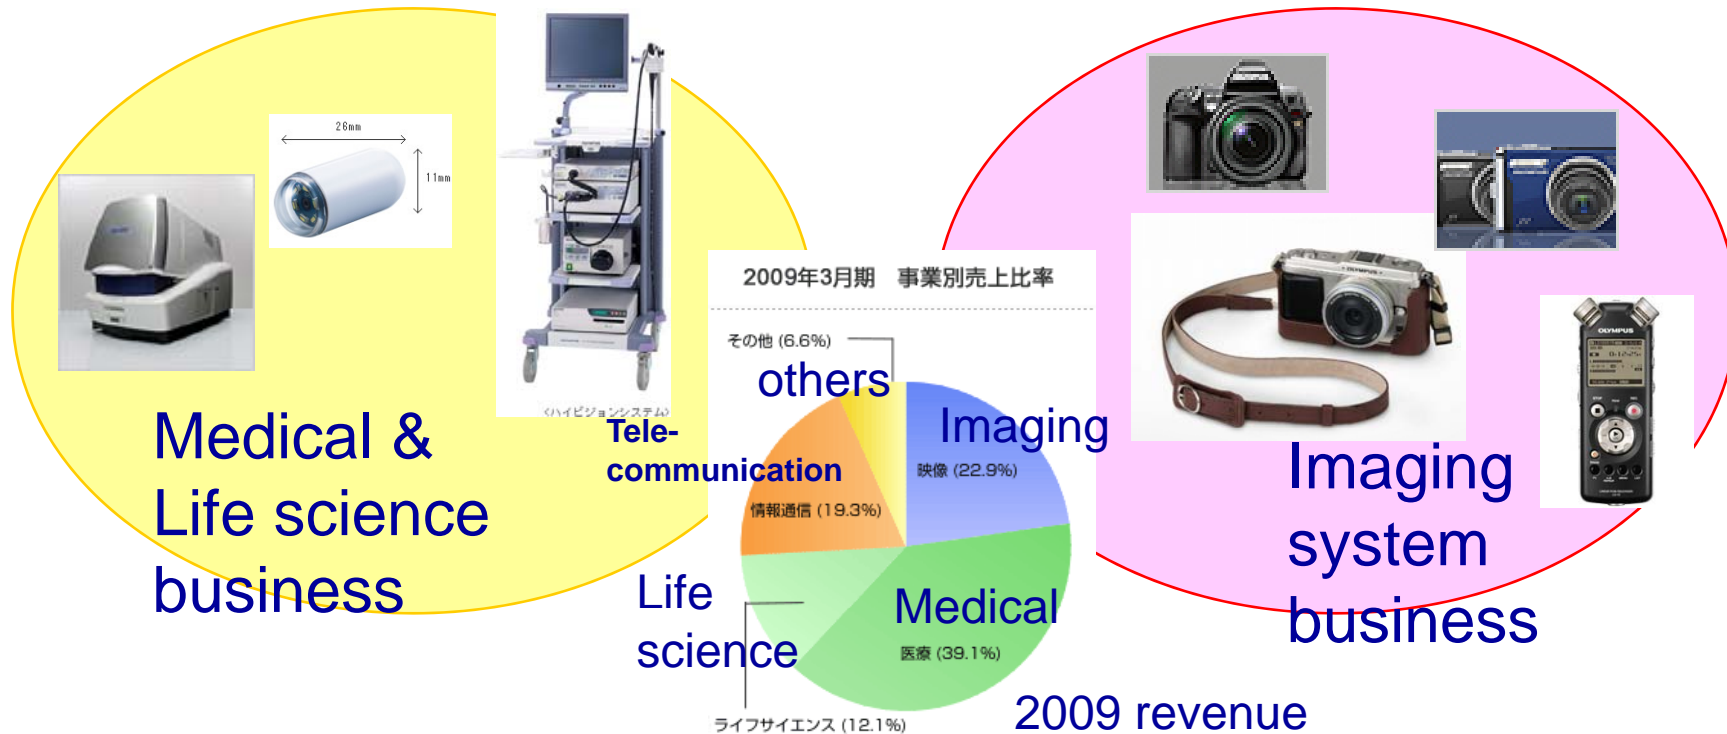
26mm

11mm

〈ハイビジョンシステム〉

Medical & Life science business

2009年3月期　事業別売上比率

その他 (6.6%)

others

Imaging

映像 (22.9%)

Tele-communication

情報通信 (19.3%)

Life science

Medical

医療 (39.1%)

ライフサイエンス (12.1%)

2009 revenue

OLYMPUS

Imaging system business